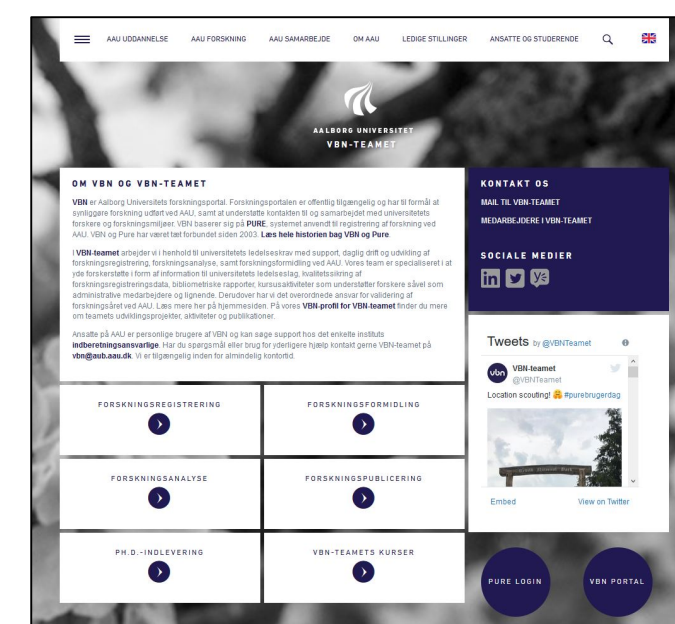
AAU UDDANNELSE AAU FORSKNING AAU SAMARBEJDE OM AAU LEDIGE STILLINGER ANSATTE OG STUDERENDE

AALBORG UNIVERSITET
VBN-TEAMET

OM VBN OG VBN-TEAMET

VBN er Aalborg Universitets forskningsportal. Forskningsportalen er offentlig tilgængelig og har til formål at synliggøre forskning udført ved AAU, samt at understøtte kontakten til og samarbejdet med universitetets forskere og forskningsmiljøer. VBN baserer sig på PURE, systemet anvendt til registrering af forskning ved AAU. VBN og Pure har været tæt forbundet siden 2003. Læs hele historien bag VBN og Pure.

I VBN-teamet arbejder vi i henhold til universitetets ledelseskrav med support, daglig drift og udvikling af forskningsregistrering, forskningsanalyse, samt forskningsformidling ved AAU. Vores team er specialiseret i at yde forskerstøtte i form af information til universitetets ledelseslag, kvalitetssikring af forskningsregistreringsdata, bibliometriske rapporter, kursusaktiviteter som understøtter forskere såvel som administrative medarbejdere og lignende. Derudover har vi det overordnede ansvar for validering af forskningsåret ved AAU. Læs mere her på hjemmesiden. På vores VBN-profil for VBN-teamet finder du mere om teamets udviklingsprojekter, aktiviteter og publikationer.

Ansatte på AAU er personlige brugere af VBN og kan søge support hos det enkelte instituts indberetningsansvarlige. Har du spørgsmål eller brug for yderligere hjælp kontakt gerne VBN-teamet på vbn@aub.aau.dk. Vi er tilgængelig inden for almindelig kontortid.

FORSKNINGSREGISTRERING
FORSKNINGSFORMIDLING
FORSKNINGSANALYSE
FORSKNINGSPUBLICERING
PH.D.-INDLEVERING
VBN-TEAMETS KURSER

KONTAKT OS
MAIL TIL VBN-TEAMET
MEDARBEJDERE I VBN-TEAMET

SOCIALE MEDIER

Tweets by @VBNTeamet
VBN-teamet
@VBNTeamet
Location scouting! #purebrugerdag
Embed View on Twitter

PURE LOGIN
VBN PORTAL